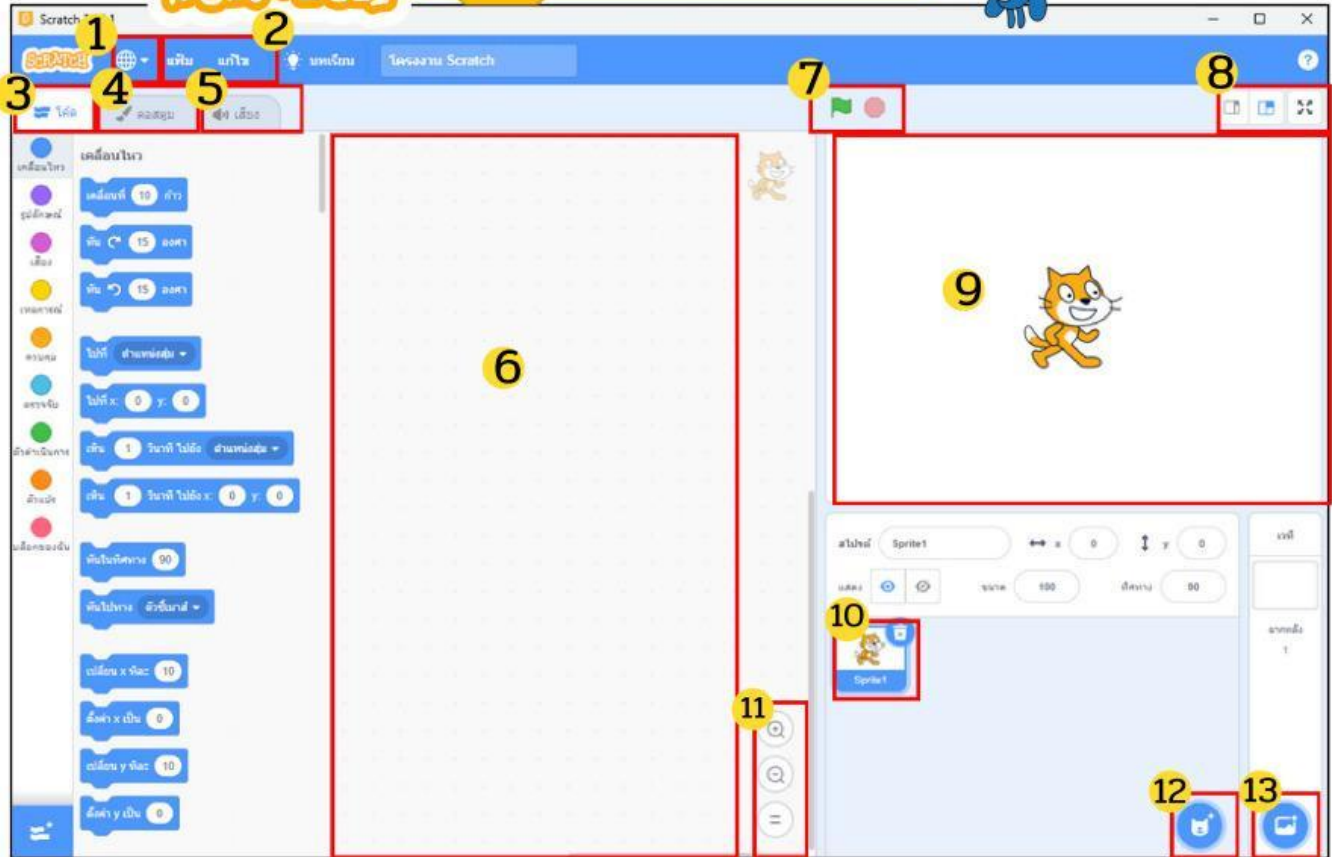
Scratch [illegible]

1 2

SCRATCH แฟ้ม แก้ไข บทเรียน โครงการ Scratch

3 4 5 7 8

โค้ด คอสตูม เสียง

เคลื่อนไหว

รูปลักษณ์

เสียง

เหตุการณ์

ควบคุม

ตรวจจับ

ตัวดำเนินการ

ตัวแปร

บล็อกของฉัน

เคลื่อนไหว

เคลื่อนที่ 10 ก้าว

หัน 15 องศา

หัน 15 องศา

ไปที่ ตำแหน่งสุ่ม

ไปที่ x: 0 y: 0

เหิน 1 วินาที ไปยัง ตำแหน่งสุ่ม

เหิน 1 วินาที ไปยัง x: 0 y: 0

หันในทิศทาง 90

หันไปทาง ตัวชี้เมาส์

เปลี่ยน x ทีละ 10

ตั้งค่า x เป็น 0

เปลี่ยน y ทีละ 10

ตั้งค่า y เป็น 0

6

9

สไปรต์ Sprite1 x 0 y 0

แสดง ขนาด 100 ทิศทาง 90

เวที

ฉากหลัง 1

10

Sprite1

11

12 13